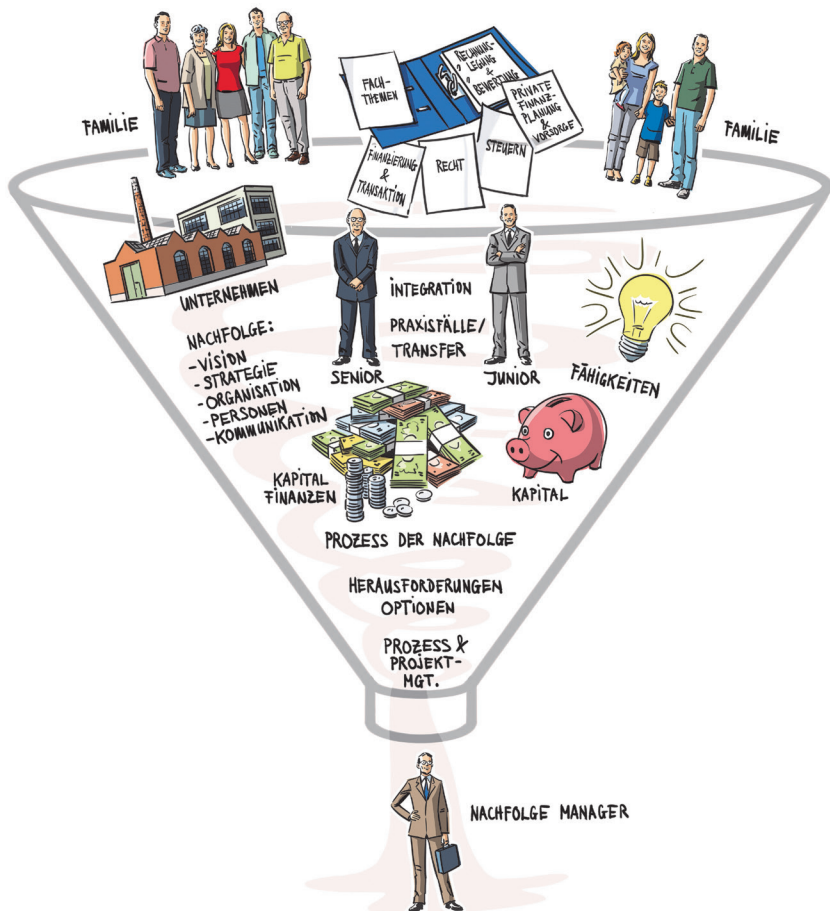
FAMILIE

FACH-THEMEN

RECHNUNGS-LEGUNG & BEWERTUNG

PRIVATE FINANZ-PLANUNG & VORSORGE

FINANZIERUNG & TRANSAKTION

RECHT

STEUERN

FAMILIE

UNTERNEHMEN

INTEGRATION

PRAXISFÄLLE/ TRANSFER

NACHFOLGE:
- VISION
- STRATEGIE
- ORGANISATION
- PERSONEN
- KOMMUNIKATION

SENIOR

JUNIOR

FÄHIGKEITEN

KAPITAL FINANZEN

KAPITAL

PROZESS DER NACHFOLGE

HERAUSFORDERUNGEN OPTIONEN

PROZESS & PROJEKT-MGT.

NACHFOLGE MANAGER